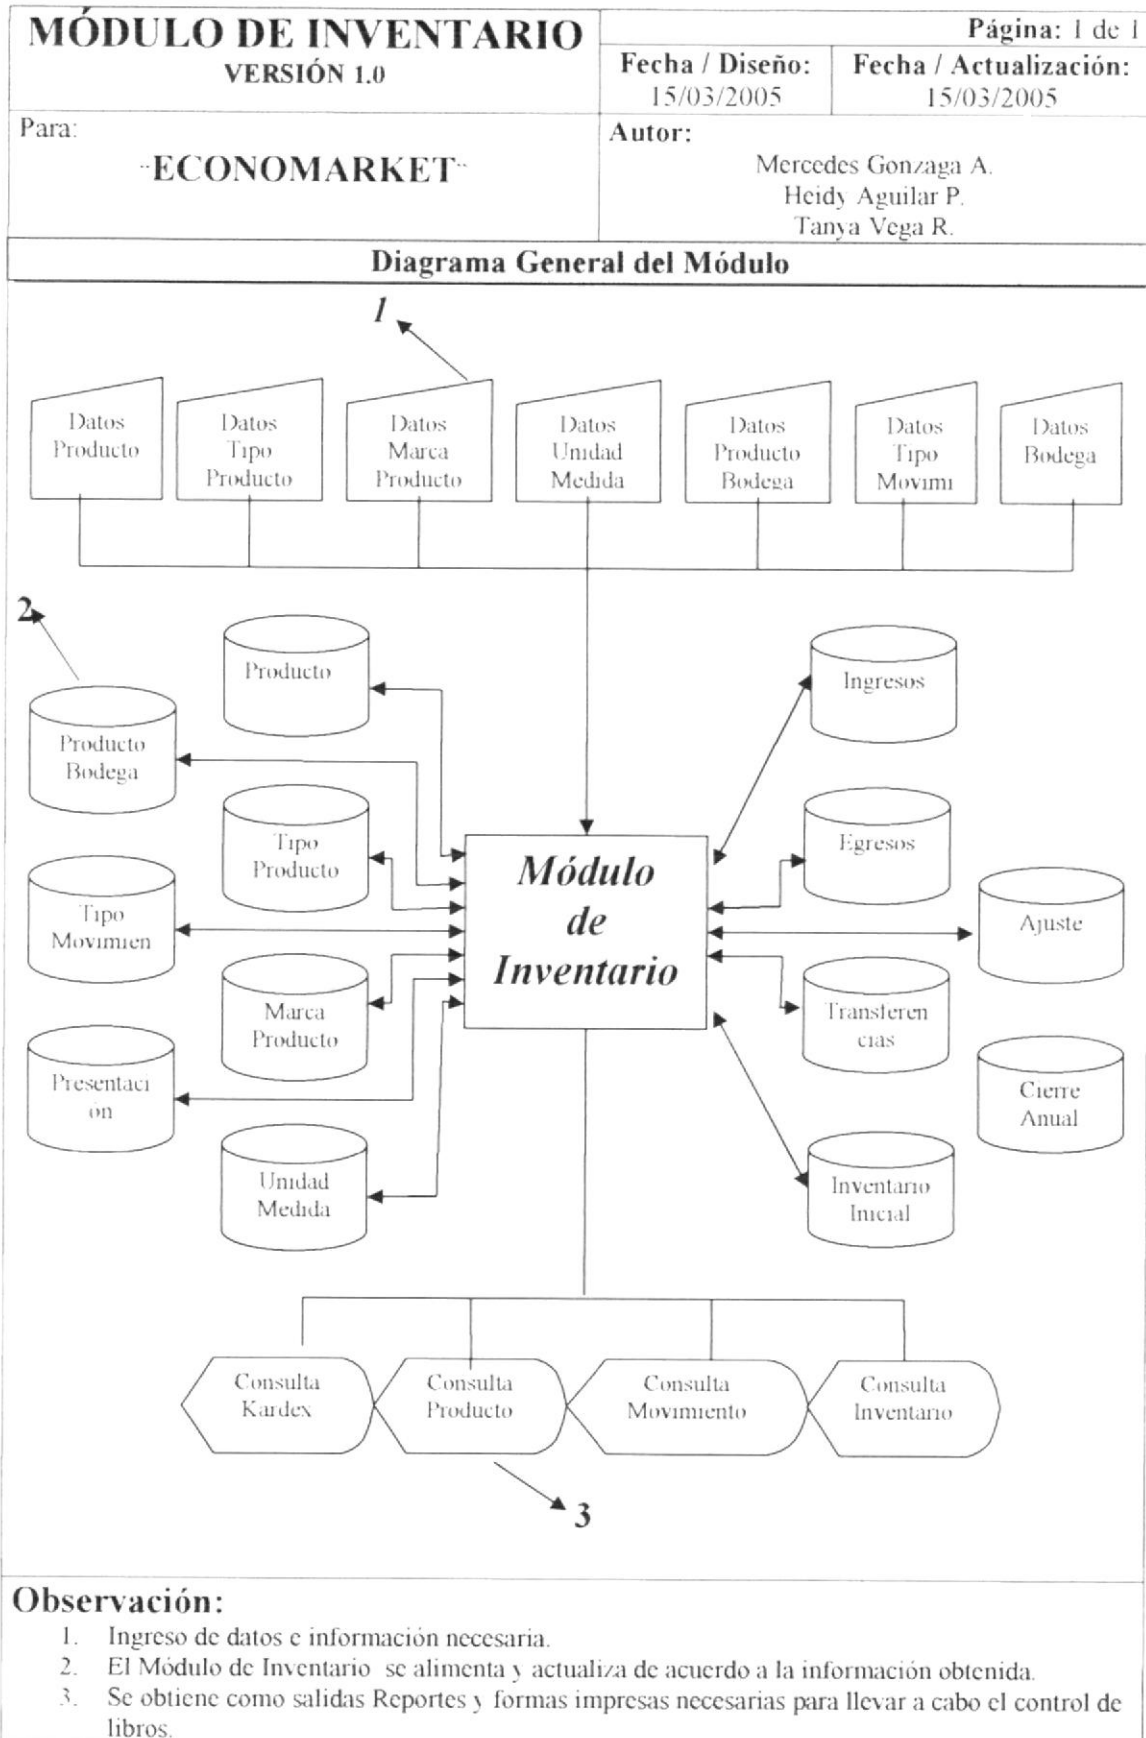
| MÓDULO DE INVENTARIO VERSIÓN 1.0 | Página: 1 de 1 | |
|---|---|---|
| | Fecha / Diseño: 15/03/2005 | Fecha / Actualización: 15/03/2005 |
| Para: "ECONOMARKET" | Autor: Mercedes Gonzaga A. Heidy Aguilar P. Tanya Vega R. | |

Diagrama General del Módulo

1

Datos Producto

Datos Tipo Producto

Datos Marca Producto

Datos Unidad Medida

Datos Producto Bodega

Datos Tipo Movimi

Datos Bodega

2

Producto

Producto Bodega

Tipo Producto

Tipo Movimien

Marca Producto

Presentaci on

Unidad Medida

Módulo de Inventario

Ingresos

Egresos

Ajuste

Transferen cias

Cierre Anual

Inventario Inicial

Consulta Kardex

Consulta Producto

Consulta Movimiento

Consulta Inventario

3

Observación:
1. Ingreso de datos e información necesaria.
2. El Módulo de Inventario se alimenta y actualiza de acuerdo a la información obtenida.
3. Se obtiene como salidas Reportes y formas impresas necesarias para llevar a cabo el control de libros.